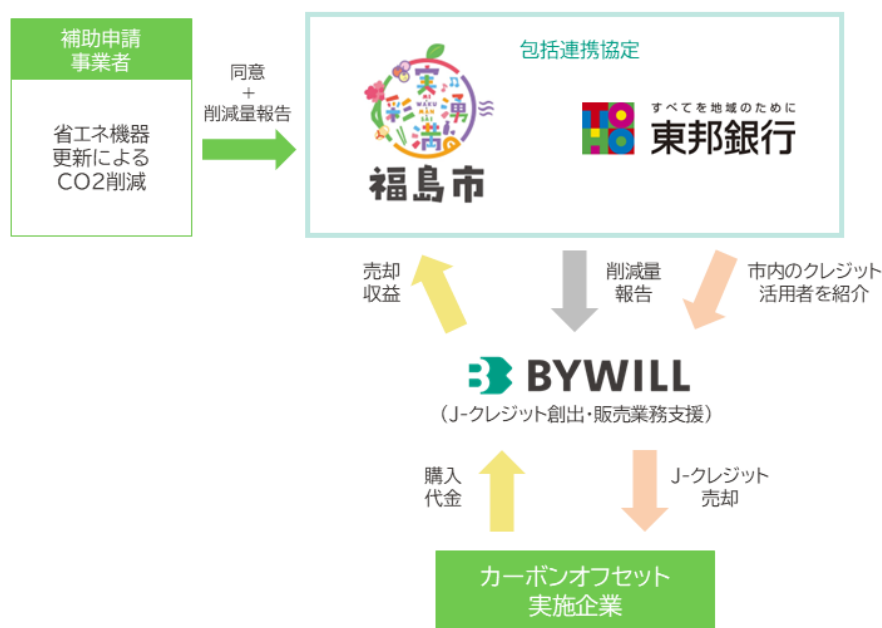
補助申請
事業者

省エネ機器
更新による
CO2削減

同意
+
削減量報告

包括連携協定

実
彩
湧
満

福島市

すべてを地域のために
TOHO
東邦銀行

売却
収益

削減量
報告

市内のクレジット
活用者を紹介

BYWILL
（J-クレジット創出・販売業務支援）

購入
代金

J-クレジット
売却

カーボンオフセット
実施企業